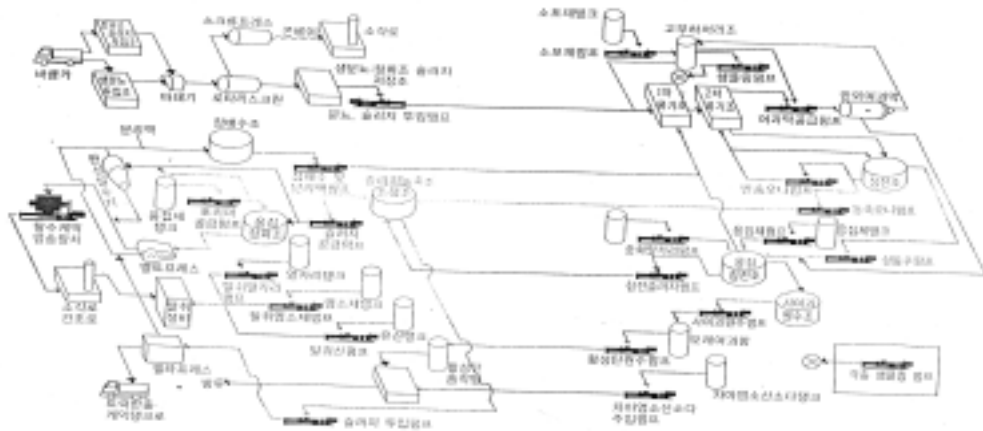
분뇨차
분뇨 저장조
파쇄기
스크린
스크류프레스
콘베이어
수거함
생분뇨 협잡물 슬러지 저장조
분뇨 슬러지 투입펌프
소포제탱크
소포제펌프
고정식 산기관
유량조정조
1차 폭기조
2차 폭기조
여과막 공급펌프
한외여과막
분리액
침전수조
탈수케익 반출장치
생물학적 처리
응집 침전조
응집제 탱크
고분자 응집제
슬러지 반송펌프
탈수기
건조설비
소각로 건조로
활성탄 흡착탑
활성탄 공급펌프
모래여과탑
차아염소산소다 탱크
차아염소산소다 주입펌프
슬러지 투입펌프
탈리액
방류
케익 반출
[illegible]